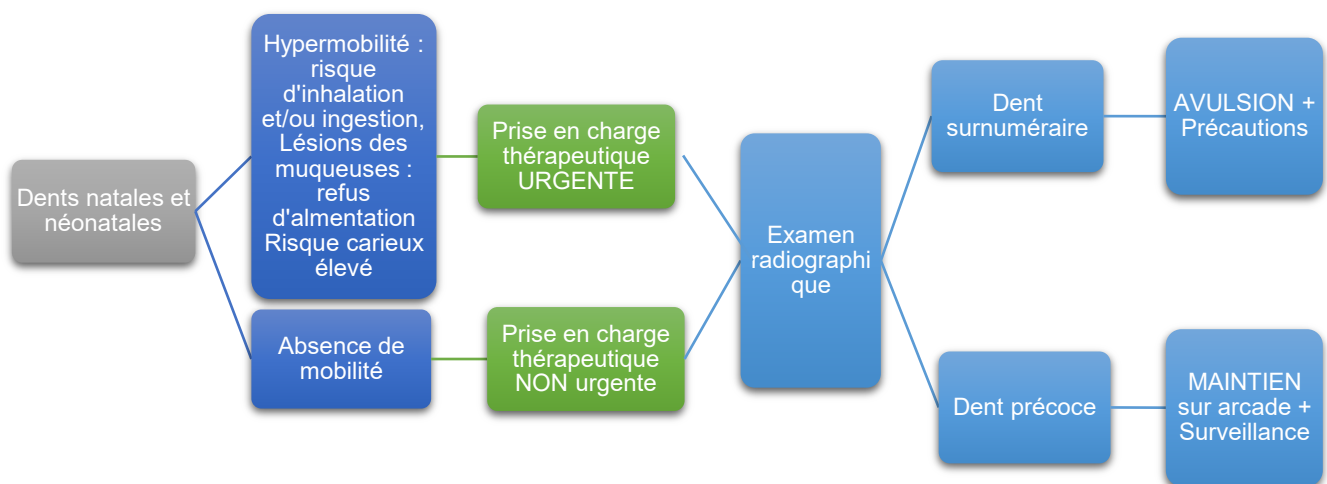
Dents natales et néonatales

Hypermobilité : risque d'inhalation et/ou ingestion, Lésions des muqueuses : refus d'almentation Risque carieux élevé

Absence de mobilité

Prise en charge thérapeutique URGENTE

Prise en charge thérapeutique NON urgente

Examen radiographique

Dent surnuméraire

Dent précoce

AVULSION + Précautions

MAINTIEN sur arcade + Surveillance